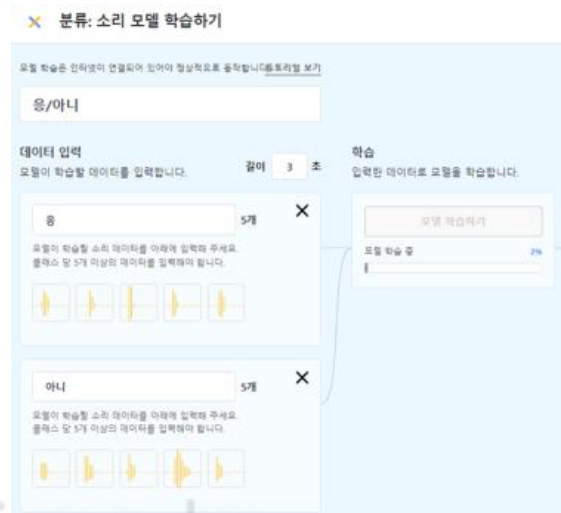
× 분류: 소리 모델 학습하기

모델 학습은 인터넷이 연결되어 있어야 정상적으로 동작합니다 튜토리얼 보기

응/아니

데이터 입력
모델이 학습할 데이터를 입력합니다.

길이 3 초

학습
입력한 데이터로 모델을 학습합니다.

응 5개 ×

모델이 학습할 소리 데이터를 아래에 입력해 주세요. 클래스 당 5개 이상의 데이터를 입력해야 합니다.

모델 학습하기

모델 학습 중 3%

아니 5개 ×

모델이 학습할 소리 데이터를 아래에 입력해 주세요. 클래스 당 5개 이상의 데이터를 입력해야 합니다.